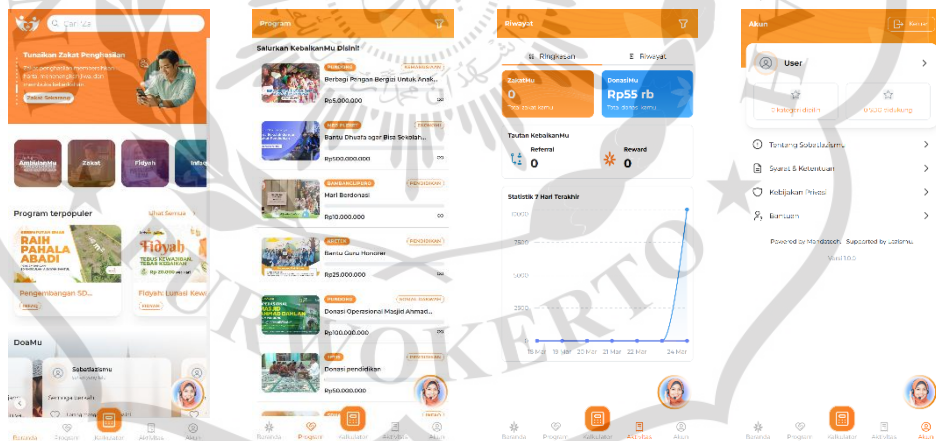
Cari Zis

Tunaikan Zakat Penghasilan

Zakat Sekarang

AmbulanMu
Zakat
Fidyah
Infaq

Program terpopuler
Lihat Semua

RAIH PAHALA ABADI

Fidyah
TEBUS KEWAJIBAN, TEBAR KEBAIKAN
Rp 20.000

Pengembangan SD...
Fidyah: Lunasi Kew...

DoaMu

Sabatiazismu

Beranda
Program
Kalkulator
Aktivitas
Akun

Program

Salurkan KebaikanMu Disini!

PURBALINGGA
KEMANUSIAAN
Berbagi Pangan Bergizi Untuk Anak...
Rp5.000.000
∞

PENDIDIKAN
Bantu Dhuafa agar Bisa Sekolah...
Rp100.000.000
∞

BANJARNEGARA
PENDIDIKAN
Hari Berdonasi
Rp10.000.000
∞

PENDIDIKAN
Bantu Guru Honorer
Rp25.000.000
∞

PURBALINGGA
SOSIAL DAKWAH
Donasi Operasional Masjid Ahmad...
Rp100.000.000
∞

Donasi pendidikan
Rp50.000.000

Beranda
Program
Kalkulator
Aktivitas
Akun

Riwayat

Ringkasan
Riwayat

ZakatMu
0
Total zakat kamu

DonasiMu
Rp55 rb
Total donasi kamu

Tautan KebaikanMu
Referral
0
Reward
0

Statistik 7 Hari Terakhir
10000
7500
5000
2500
0
18 Mar
19 Mar
20 Mar
21 Mar
22 Mar
24 Mar

Beranda
Program
Kalkulator
Aktivitas
Akun

Akun
Keluar

User

0 kategoriBaik
0 SDG Dukung

Tentang Sobatziazismu
Syarat & Ketentuan
Kebijakan Privasi
Bantuan

Powered by Mondotech Supported by Lazismu
Versi 1.0.0

Beranda
Program
Kalkulator
Aktivitas
Akun